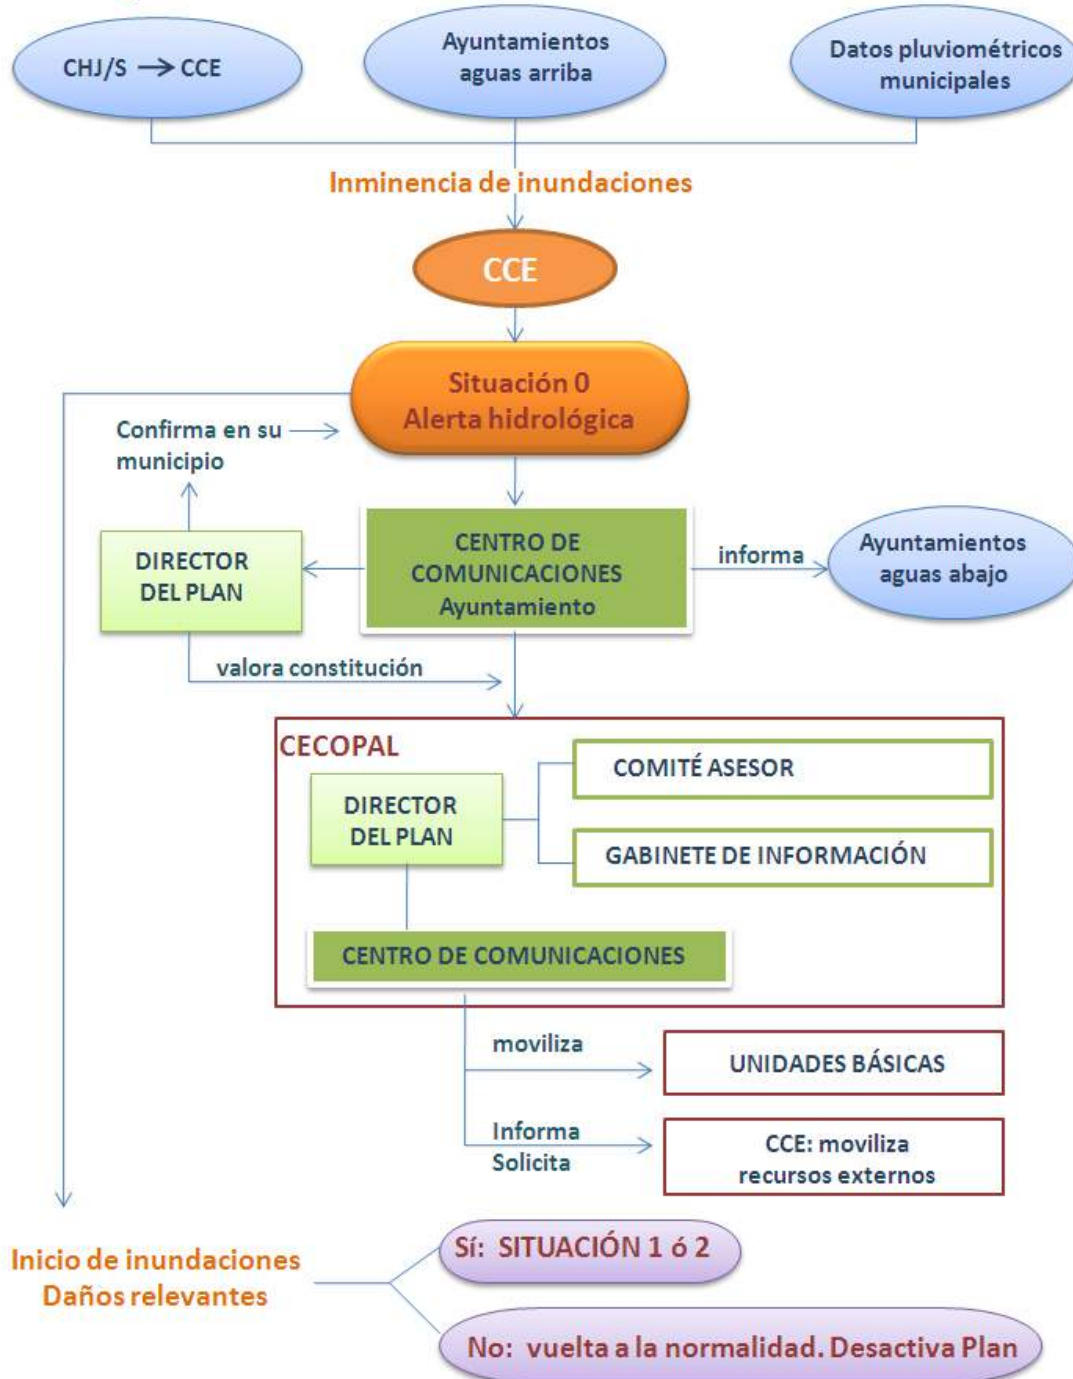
CHJ/S → CCE

Ayuntamientos aguas arriba

Datos pluviométricos municipales

Inminencia de inundaciones

CCE

Situación 0
Alerta hidrológica

Confirma en su municipio

DIRECTOR DEL PLAN

CENTRO DE COMUNICACIONES
Ayuntamiento

informa

Ayuntamientos aguas abajo

valora constitución

CECOPAL

DIRECTOR DEL PLAN

COMITÉ ASESOR

GABINETE DE INFORMACIÓN

CENTRO DE COMUNICACIONES

moviliza

UNIDADES BÁSICAS

Informa
Solicita

CCE: moviliza recursos externos

Inicio de inundaciones
Daños relevantes

Sí: SITUACIÓN 1 ó 2

No: vuelta a la normalidad. Desactiva Plan